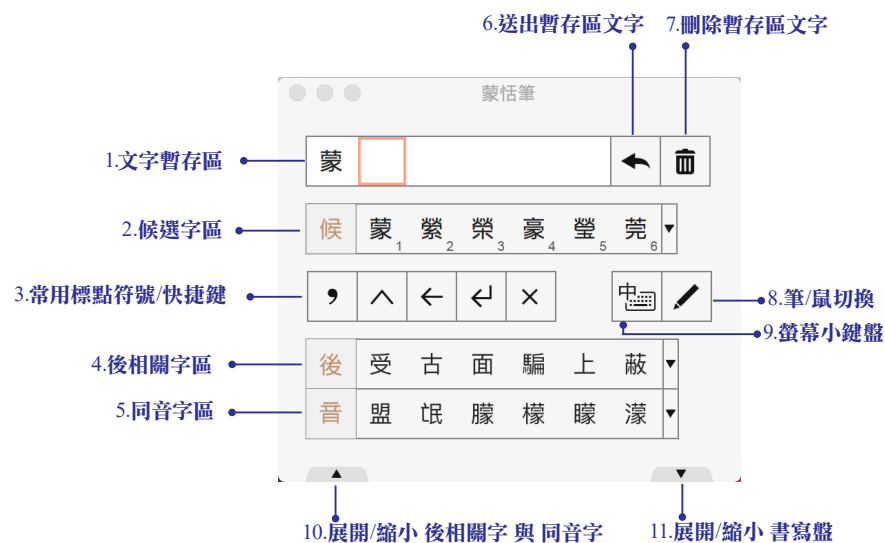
6.送出暫存區文字
7.刪除暫存區文字

蒙恬筆

1.文字暫存區
蒙

2.候選字區
候
蒙 1 縈 2 榮 3 豪 4 瑩 5 莞 6

3.常用標點符號/快捷鍵
， ^ ← ↵ ×

中
8.筆/鼠切換
9.螢幕小鍵盤

4.後相關字區
後
受 古 面 騙 上 蔽

5.同音字區
音
盟 氓 朦 檬 曚 濛

▲
▼

10.展開/縮小 後相關字 與 同音字
11.展開/縮小 書寫盤